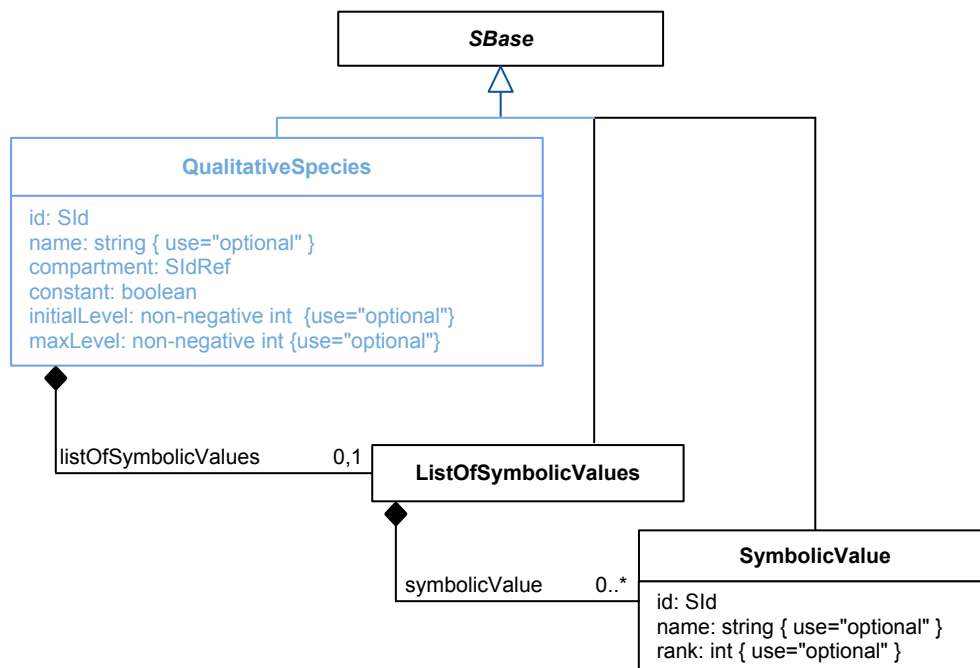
SBase

QualitativeSpecies

id: SId
name: string { use="optional" }
compartment: SIdRef
constant: boolean
initialLevel: non-negative int {use="optional"}
maxLevel: non-negative int {use="optional"}

listOfSymbolicValues 0,1

ListOfSymbolicValues

symbolicValue 0..*

SymbolicValue

id: SId
name: string { use="optional" }
rank: int { use="optional" }